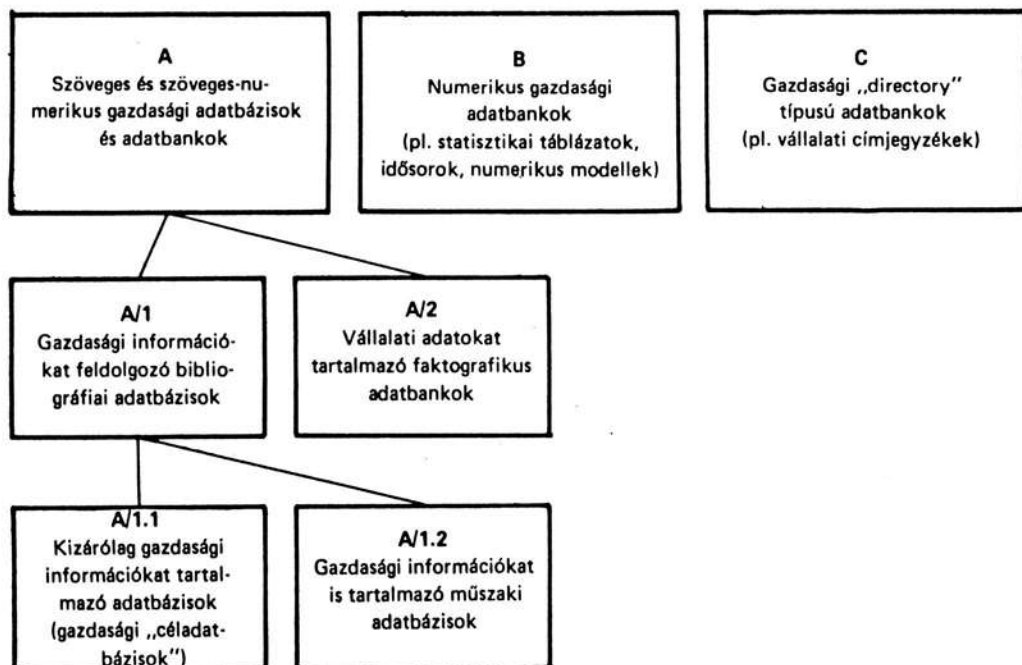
A
Szöveges és szöveges-numerikus gazdasági adatbázisok és adatbankok

B
Numerikus gazdasági adatbankok
(pl. statisztikai táblázatok, idősorok, numerikus modellek)

C
Gazdasági ,,directory" típusú adatbankok
(pl. vállalati címjegyzékek)

A/1
Gazdasági információkat feldolgozó bibliográfiai adatbázisok

A/2
Vállalati adatokat tartalmazó faktografikus adatbankok

A/1.1
Kizárólag gazdasági információkat tartalmazó adatbázisok
(gazdasági ,,céladatbázisok")

A/1.2
Gazdasági információkat is tartalmazó műszaki adatbázisok